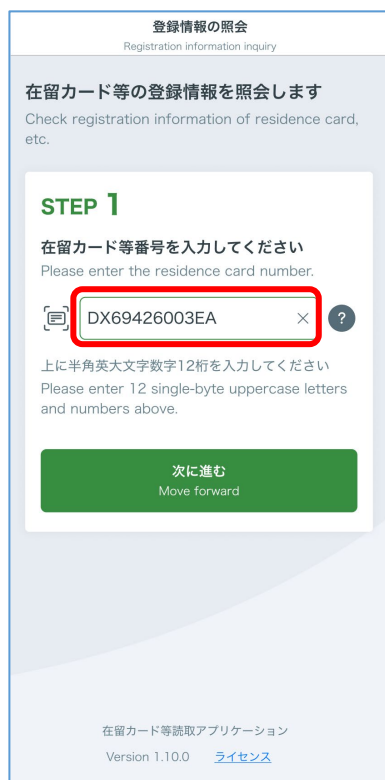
登録情報の照会
Registration information inquiry

在留カード等の登録情報を照会します
Check registration information of residence card, etc.

STEP 1

在留カード等番号を入力してください
Please enter the residence card number.

DX69426003EA ×

?

上に半角英大文字数字12桁を入力してください
Please enter 12 single-byte uppercase letters and numbers above.

次に進む
Move forward

在留カード等読取アプリケーション
Version 1.10.0 ライセンス